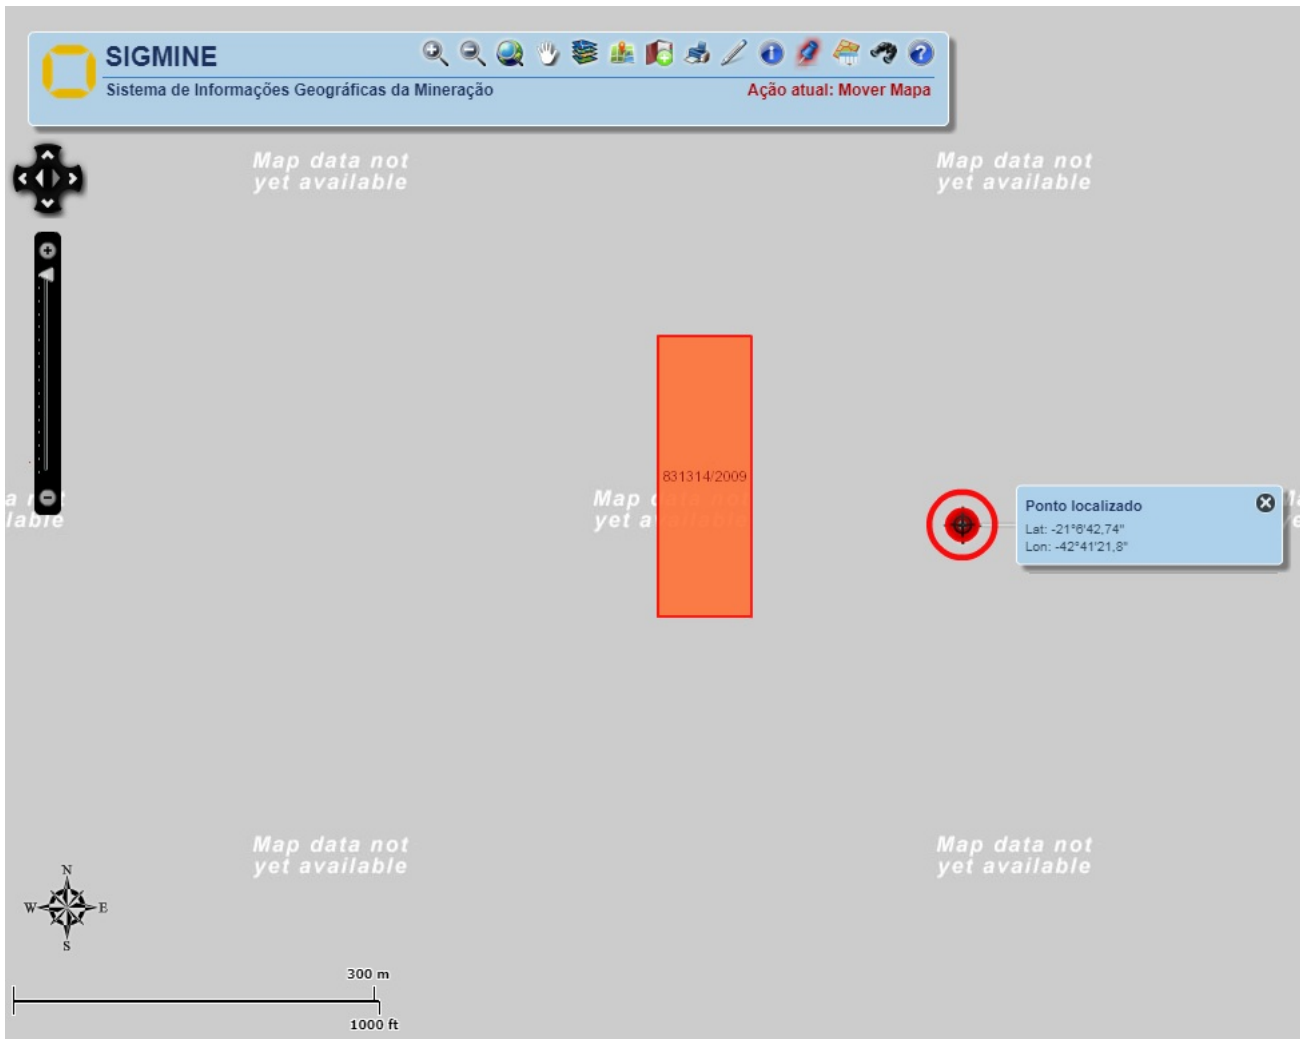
SIGMINE
Sistema de Informações Geográficas da Mineração
Ação atual: Mover Mapa

Map data not yet available

Map data not yet available

831314/2009

Map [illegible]
yet a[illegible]

Ponto localizado
Lat: -21°6'42,74"
Lon: -42°41'21,8"

Map data not yet available

Map data not yet available

N
W
E
S

300 m
1000 ft